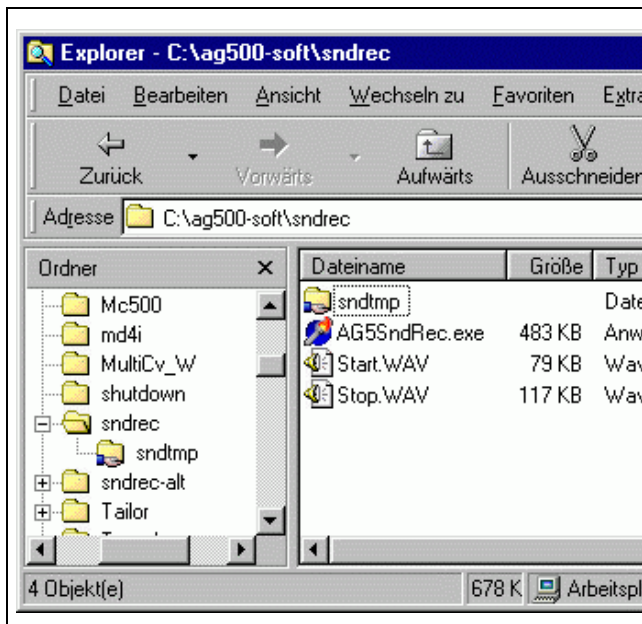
Explorer - C:\ag500-soft\sndrec

Datei Bearbeiten Ansicht Wechseln zu Favoriten Extra

Zurück Vorwärts Aufwärts Ausschneiden

Adresse C:\ag500-soft\sndrec

Ordner ×

Mc500
md4i
MultiCv_W
shutdown
sndrec
sndtmp
sndrec-alt
Tailor

| Dateiname | Größe | Typ |
|---|---|---|
| sndtmp | | Date |
| AG5SndRec.exe | 483 KB | Anw |
| Start.WAV | 79 KB | Wav |
| Stop.WAV | 117 KB | Wav |

4 Objekt(e) 678 K Arbeitspl